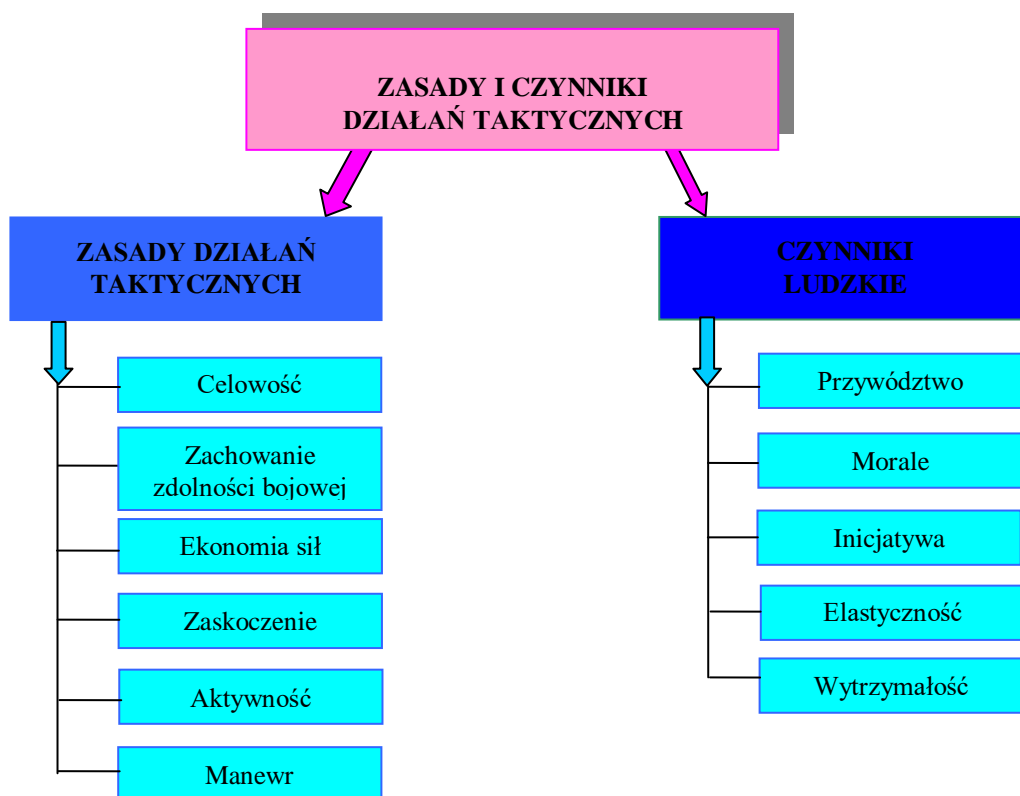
ZASADY I CZYNNIKI DZIAŁAŃ TAKTYCZNYCH

ZASADY DZIAŁAŃ TAKTYCZNYCH

Celowość

Zachowanie zdolności bojowej

Ekonomia sił

Zaskoczenie

Aktywność

Manewr

CZYNNIKI LUDZKIE

Przywództwo

Morale

Inicjatywa

Elastyczność

Wytrzymałość